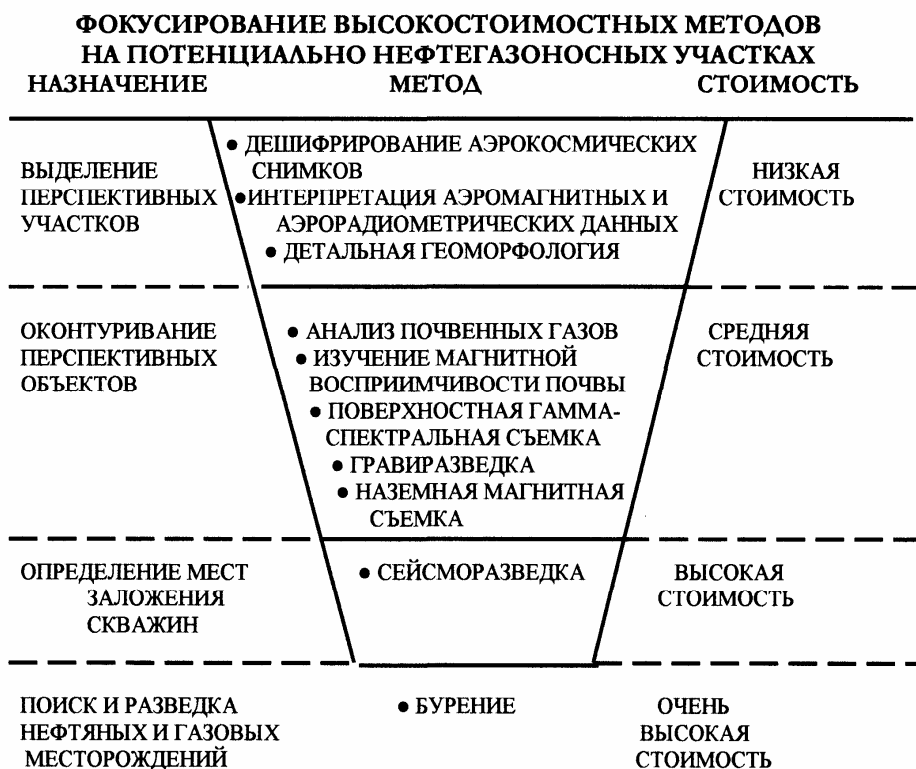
ФОКУСИРОВАНИЕ ВЫСОКОСТОИМОСТНЫХ МЕТОДОВ НА ПОТЕНЦИАЛЬНО НЕФТЕГАЗОНОСНЫХ УЧАСТКАХ

НАЗНАЧЕНИЕ

МЕТОД

СТОИМОСТЬ

ВЫДЕЛЕНИЕ ПЕРСПЕКТИВНЫХ УЧАСТКОВ

• ДЕШИФРИРОВАНИЕ АЭРОКОСМИЧЕСКИХ СНИМКОВ
• ИНТЕРПРЕТАЦИЯ АЭРОМАГНИТНЫХ И АЭРОРАДИОМЕТРИЧЕСКИХ ДАННЫХ
• ДЕТАЛЬНАЯ ГЕОМОРФОЛОГИЯ

НИЗКАЯ СТОИМОСТЬ

ОКОНТУРИВАНИЕ ПЕРСПЕКТИВНЫХ ОБЪЕКТОВ

• АНАЛИЗ ПОЧВЕННЫХ ГАЗОВ
• ИЗУЧЕНИЕ МАГНИТНОЙ ВОСПРИИМЧИВОСТИ ПОЧВЫ
• ПОВЕРХНОСТНАЯ ГАММА-СПЕКТРАЛЬНАЯ СЪЕМКА
• ГРАВИРАЗВЕДКА
• НАЗЕМНАЯ МАГНИТНАЯ СЪЕМКА

СРЕДНЯЯ СТОИМОСТЬ

ОПРЕДЕЛЕНИЕ МЕСТ ЗАЛОЖЕНИЯ СКВАЖИН

• СЕЙСМОРАЗВЕДКА

ВЫСОКАЯ СТОИМОСТЬ

ПОИСК И РАЗВЕДКА НЕФТЯНЫХ И ГАЗОВЫХ МЕСТОРОЖДЕНИЙ

• БУРЕНИЕ

ОЧЕНЬ ВЫСОКАЯ СТОИМОСТЬ